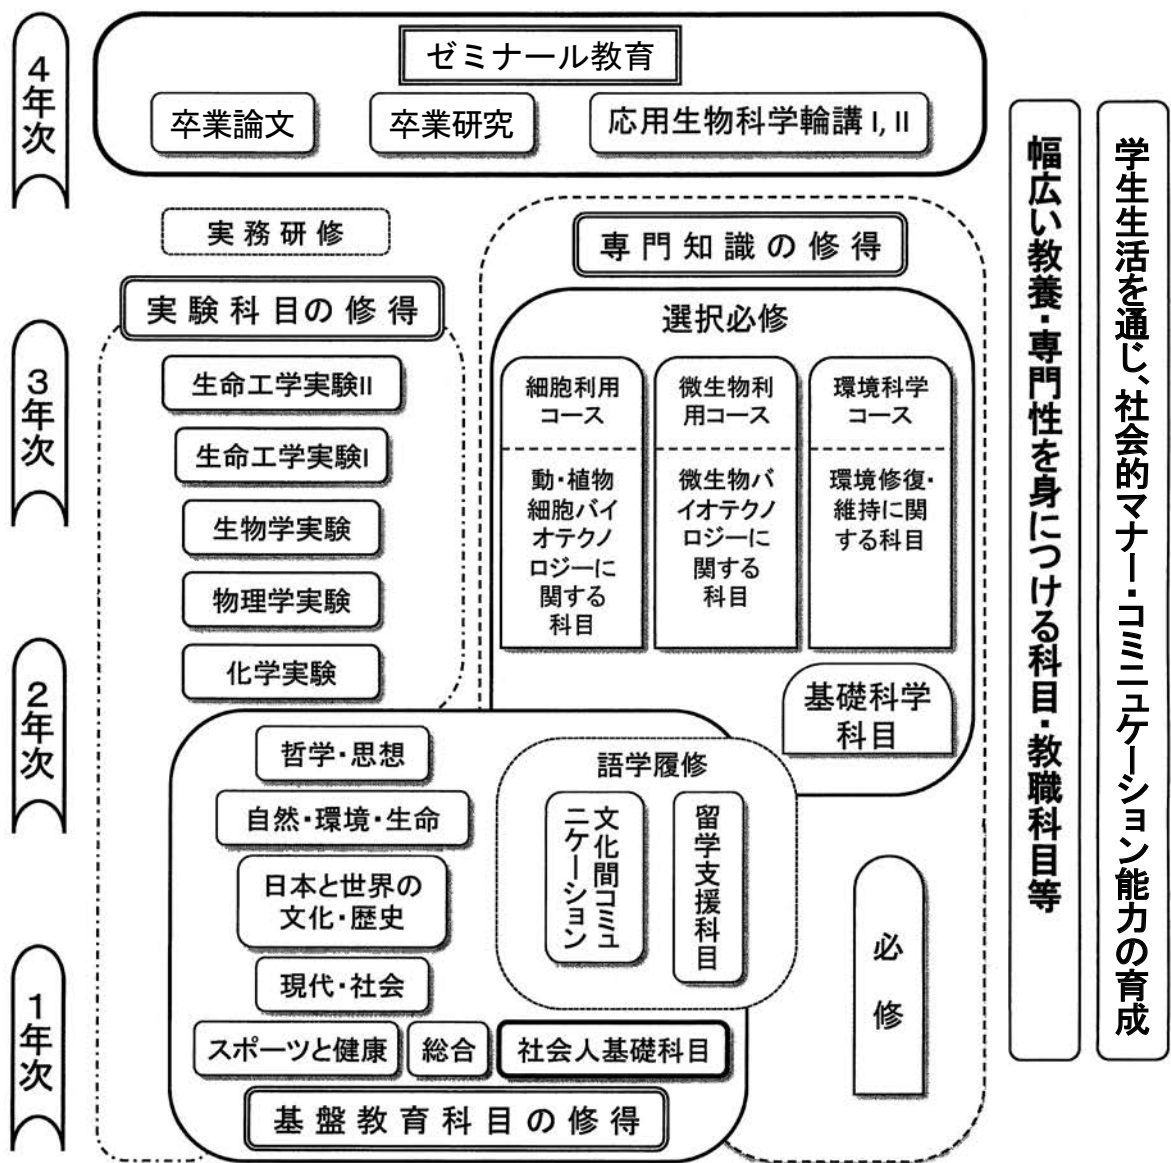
4年次

ゼミナール教育

卒業論文

卒業研究

応用生物科学輪講 I, II

3年次

2年次

1年次

実務研修

実験科目の修得

生命工学実験II

生命工学実験I

生物学実験

物理学実験

化学実験

専門知識の修得

選択必修

細胞利用コース

動・植物細胞バイオテクノロジーに関する科目

微生物利用コース

微生物バイオテクノロジーに関する科目

環境科学コース

環境修復・維持に関する科目

基礎科学科目

哲学・思想

自然・環境・生命

日本と世界の文化・歴史

現代・社会

語学履修

文化間コミュニケーション

留学支援科目

スポーツと健康

総合

社会人基礎科目

基盤教育科目の修得

必修

幅広い教養・専門性を身につける科目・教職科目等

学生生活を通じ、社会的マナー・コミュニケーション能力の育成